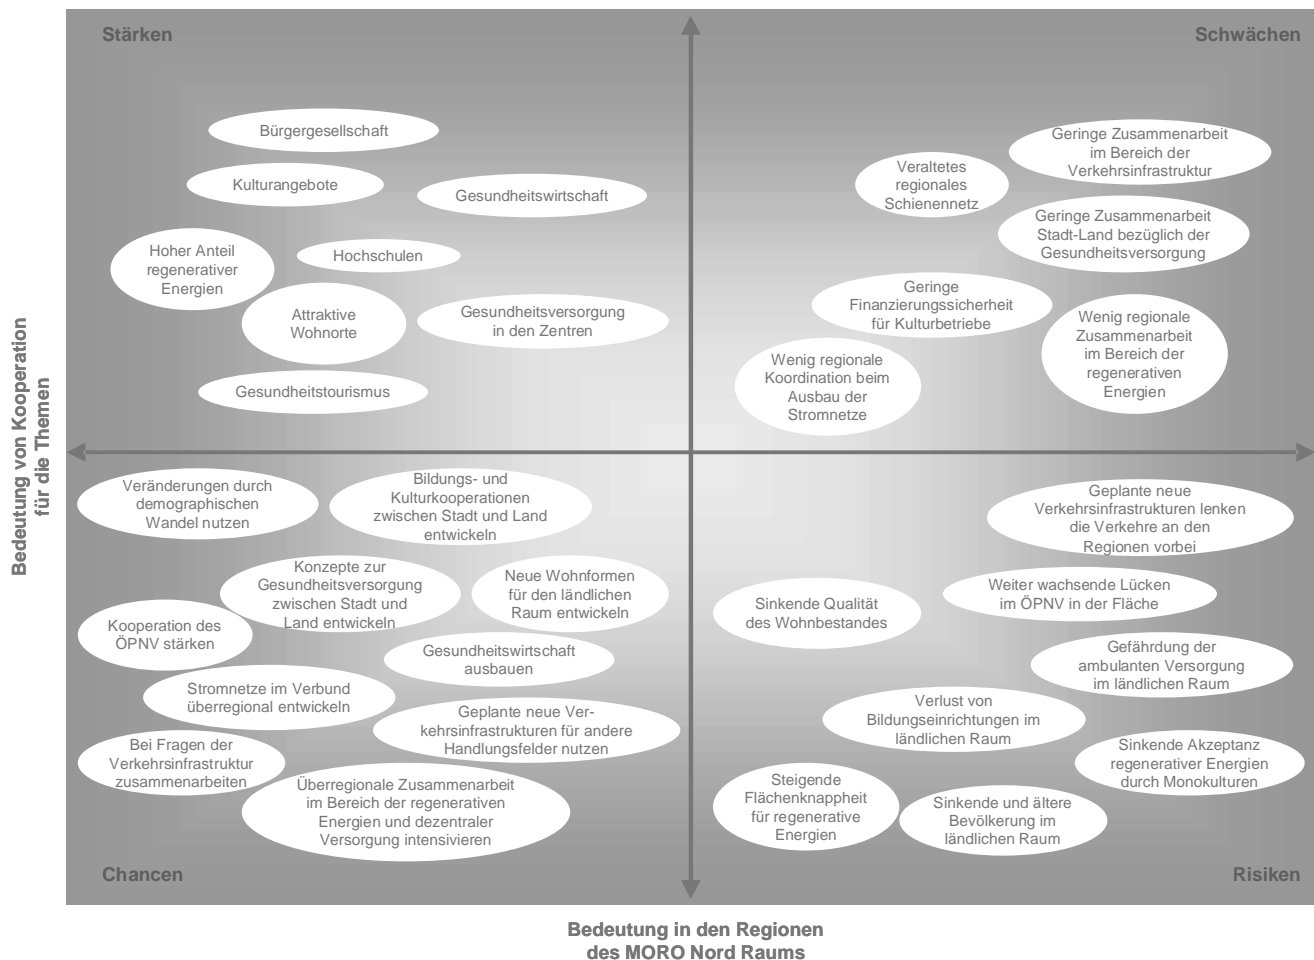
Stärken

Schwächen

Bürgergesellschaft

Kulturangebote

Gesundheitswirtschaft

Hoher Anteil regenerativer Energien

Hochschulen

Attraktive Wohnorte

Gesundheitsversorgung in den Zentren

Gesundheitstourismus

Veraltetes regionales Schienennetz

Geringe Zusammenarbeit im Bereich der Verkehrsinfrastruktur

Geringe Zusammenarbeit Stadt-Land bezüglich der Gesundheitsversorgung

Geringe Finanzierungssicherheit für Kulturbetriebe

Wenig regionale Zusammenarbeit im Bereich der regenerativen Energien

Wenig regionale Koordination beim Ausbau der Stromnetze

Veränderungen durch demographischen Wandel nutzen

Bildungs- und Kulturkooperationen zwischen Stadt und Land entwickeln

Konzepte zur Gesundheitsversorgung zwischen Stadt und Land entwickeln

Neue Wohnformen für den ländlichen Raum entwickeln

Kooperation des ÖPNV stärken

Gesundheitswirtschaft ausbauen

Stromnetze im Verbund überregional entwickeln

Geplante neue Verkehrsinfrastrukturen für andere Handlungsfelder nutzen

Bei Fragen der Verkehrsinfrastruktur zusammenarbeiten

Überregionale Zusammenarbeit im Bereich der regenerativen Energien und dezentraler Versorgung intensivieren

Geplante neue Verkehrsinfrastrukturen lenken die Verkehre an den Regionen vorbei

Sinkende Qualität des Wohnbestandes

Weiter wachsende Lücken im ÖPNV in der Fläche

Gefährdung der ambulanten Versorgung im ländlichen Raum

Verlust von Bildungseinrichtungen im ländlichen Raum

Sinkende Akzeptanz regenerativer Energien durch Monokulturen

Steigende Flächenknappheit für regenerative Energien

Sinkende und ältere Bevölkerung im ländlichen Raum

Chancen

Risiken

Bedeutung von Kooperation für die Themen

Bedeutung in den Regionen des MORO Nord Raums